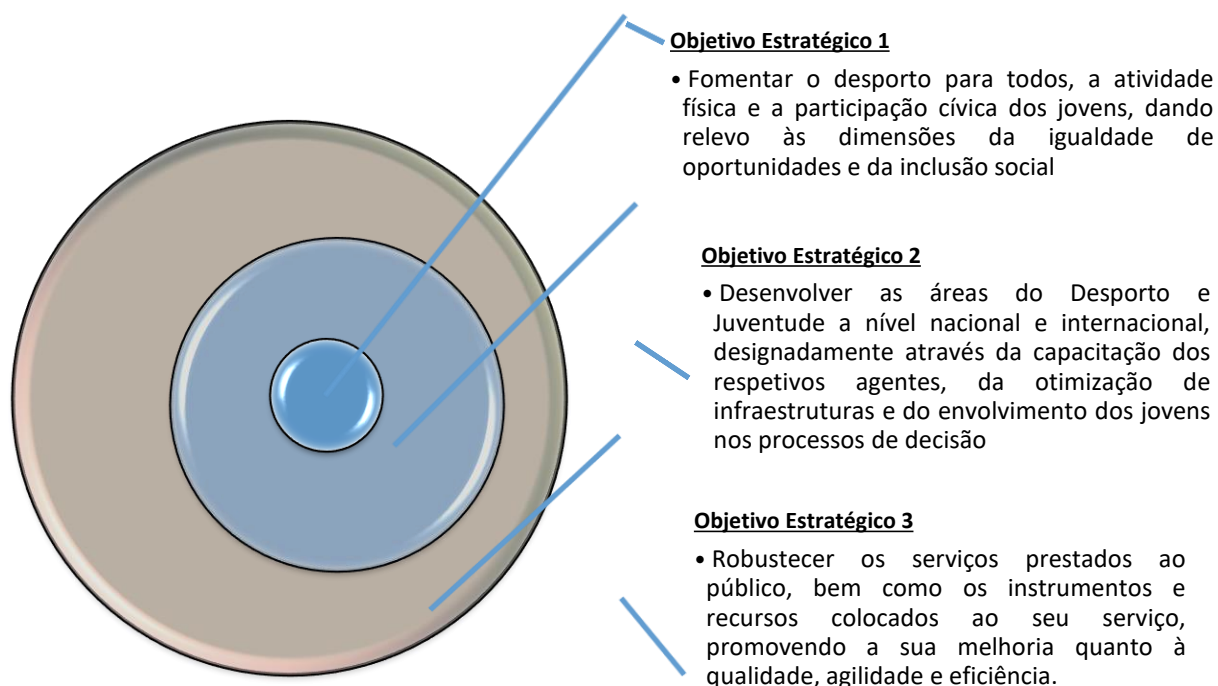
**Objetivo Estratégico 1**

• Fomentar o desporto para todos, a atividade física e a participação cívica dos jovens, dando relevo às dimensões da igualdade de oportunidades e da inclusão social

**Objetivo Estratégico 2**

• Desenvolver as áreas do Desporto e Juventude a nível nacional e internacional, designadamente através da capacitação dos respetivos agentes, da otimização de infraestruturas e do envolvimento dos jovens nos processos de decisão

**Objetivo Estratégico 3**

• Robustecer os serviços prestados ao público, bem como os instrumentos e recursos colocados ao seu serviço, promovendo a sua melhoria quanto à qualidade, agilidade e eficiência.